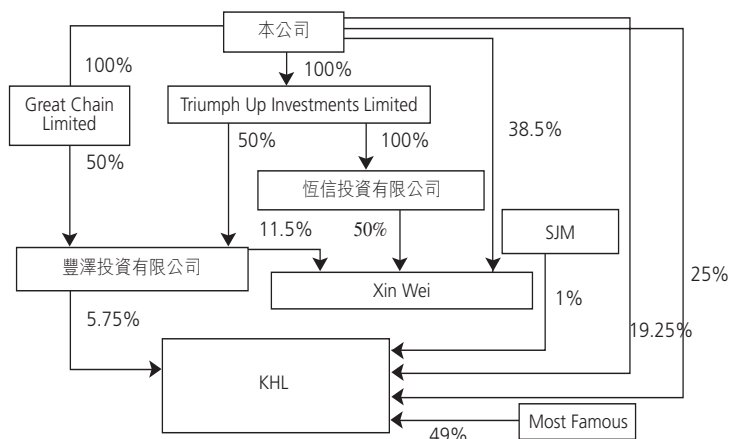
本公司

100%

Great Chain Limited

50%

100%

Triumph Up Investments Limited

50%

100%

38.5%

恆信投資有限公司

11.5%

50%

SJM

25%

豐澤投資有限公司

Xin Wei

1%

5.75%

19.25%

KHL

Most Famous

49%